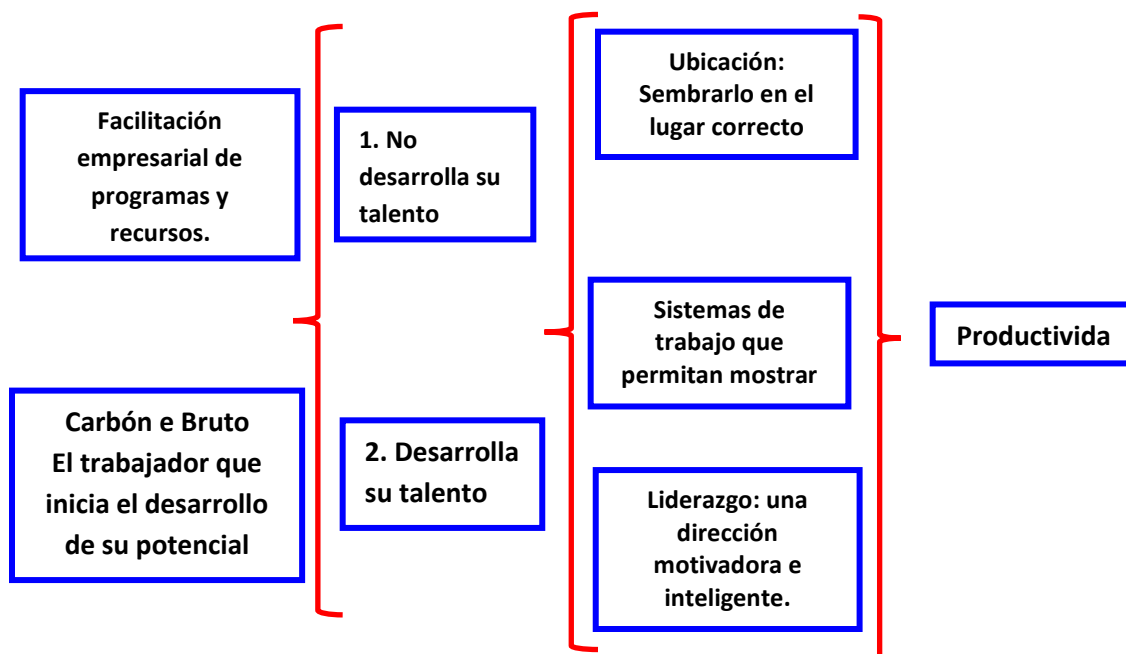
Facilitación empresarial de programas y recursos.

Carbón e Bruto
El trabajador que inicia el desarrollo de su potencial

1. No desarrolla su talento

2. Desarrolla su talento

Ubicación: Sembrarlo en el lugar correcto

Sistemas de trabajo que permitan mostrar

Liderazgo: una dirección motivadora e inteligente.

Productivida